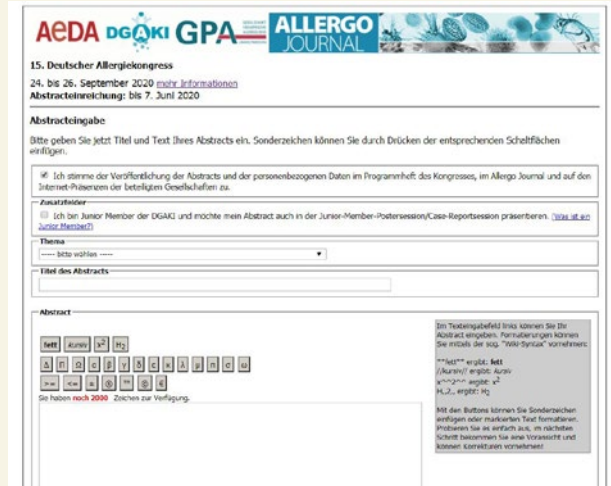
AeDA DGAKI GPA ALLERGO JOURNAL

15. Deutscher Allergiekongress

24. bis 26. September 2020 mehr Informationen
Abstracteinreichung: bis 7. Juni 2020

Abstracteingabe

Bitte geben Sie jetzt Titel und Text Ihres Abstracts ein. Sonderzeichen können Sie durch Drücken der entsprechenden Schaltflächen einfügen.

Ich stimme der Veröffentlichung des Abstracts und der personenbezogenen Daten im Programmheft des Kongresses, im Allergo Journal und auf den Internet-Präsenzen der beteiligten Gesellschaften zu.

Zusatzfelder

Ich bin Junior Member der DGAKI und möchte mein Abstract auch in der Junior-Member-Postersession/Case-Reportsession präsentieren. (Was ist ein Junior Member?)

Thema

----- bitte wählen -----

Titel des Abstracts

Abstract

fett kursiv $x^2$ $H_2$

α β γ δ ε ζ η θ λ μ π σ ω

>= <= ± ® ™ © €

Sie haben noch 2000 Zeichen zur Verfügung.

Im Texteingabefeld links können Sie Ihr Abstract eingeben. Formatierungen können Sie mittels der sog. "Wiki-Syntax" vornehmen:

**fett** ergibt: fett
//kursiv// ergibt: kursiv
x^^2^^ ergibt: $x^2$
H,,2,, ergibt: $H_2$

Mit den Buttons können Sie Sonderzeichen einfügen oder markierten Text formatieren. Probieren Sie es einfach aus, im nächsten Schritt bekommen Sie eine Voransicht und können Korrekturen vornehmen.